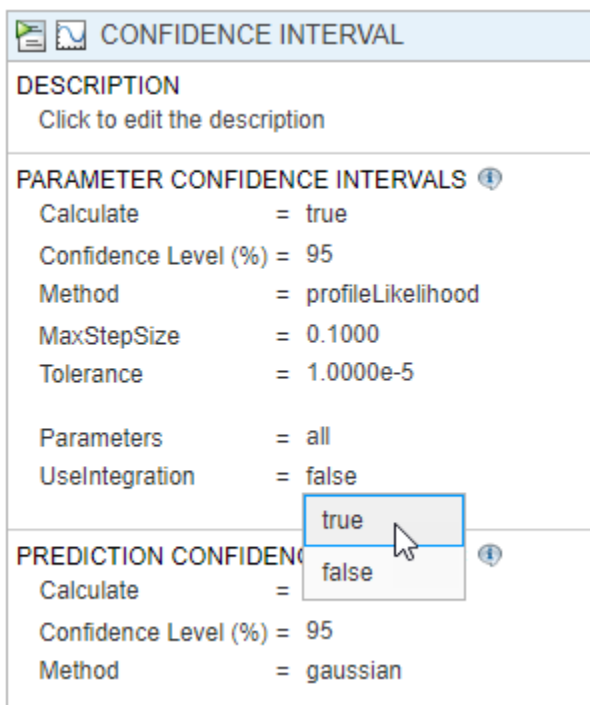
CONFIDENCE INTERVAL

DESCRIPTION
Click to edit the description

PARAMETER CONFIDENCE INTERVALS
Calculate = true
Confidence Level (%) = 95
Method = profileLikelihood
MaxStepSize = 0.1000
Tolerance = 1.0000e-5

Parameters = all
UseIntegration = false

true
false

PREDICTION CONFIDENC
Calculate =
Confidence Level (%) = 95
Method = gaussian